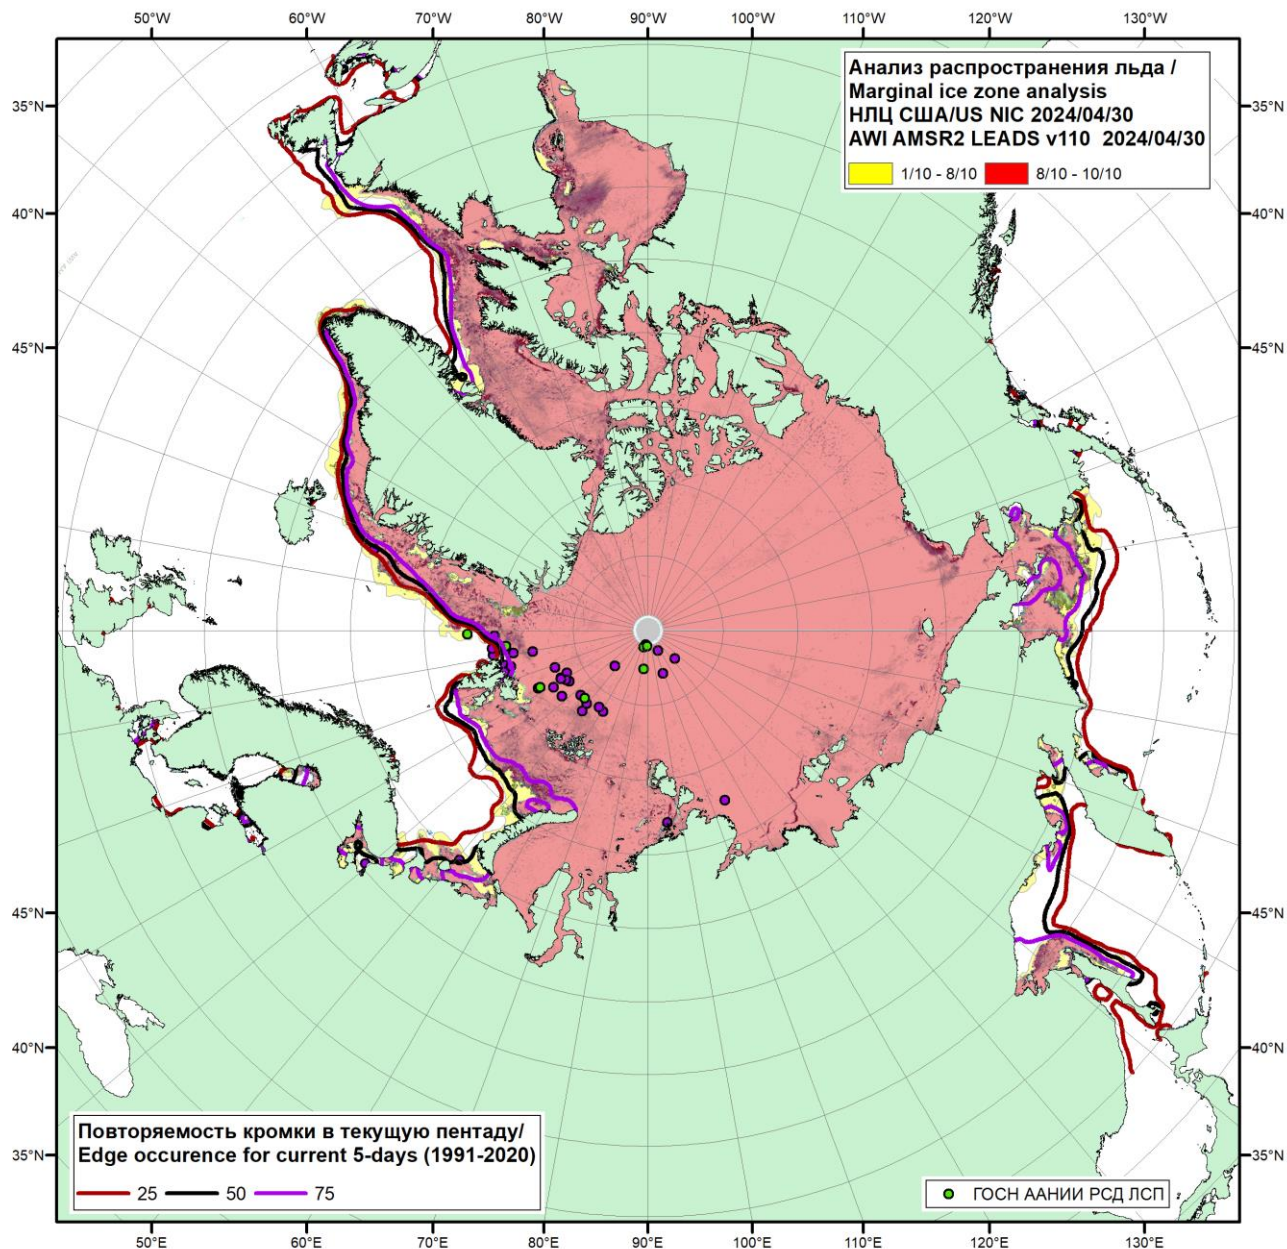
50°W 60°W 70°W 80°W 90°W 100°W 110°W 120°W 130°W

Анализ распространения льда /
Marginal ice zone analysis
НЛЦ США/US NIC 2024/04/30
AWI AMSR2 LEADS v110 2024/04/30

1/10 - 8/10 8/10 - 10/10

35°N 40°N 45°N 35°N 40°N 45°N

45°N 40°N 35°N 45°N 40°N 35°N

Повторяемость кромки в текущую пентаду/
Edge occurence for current 5-days (1991-2020)

25 50 75

ГОСН ААНИИ РСД ЛСП

50°E 60°E 70°E 80°E 90°E 100°E 110°E 120°E 130°E